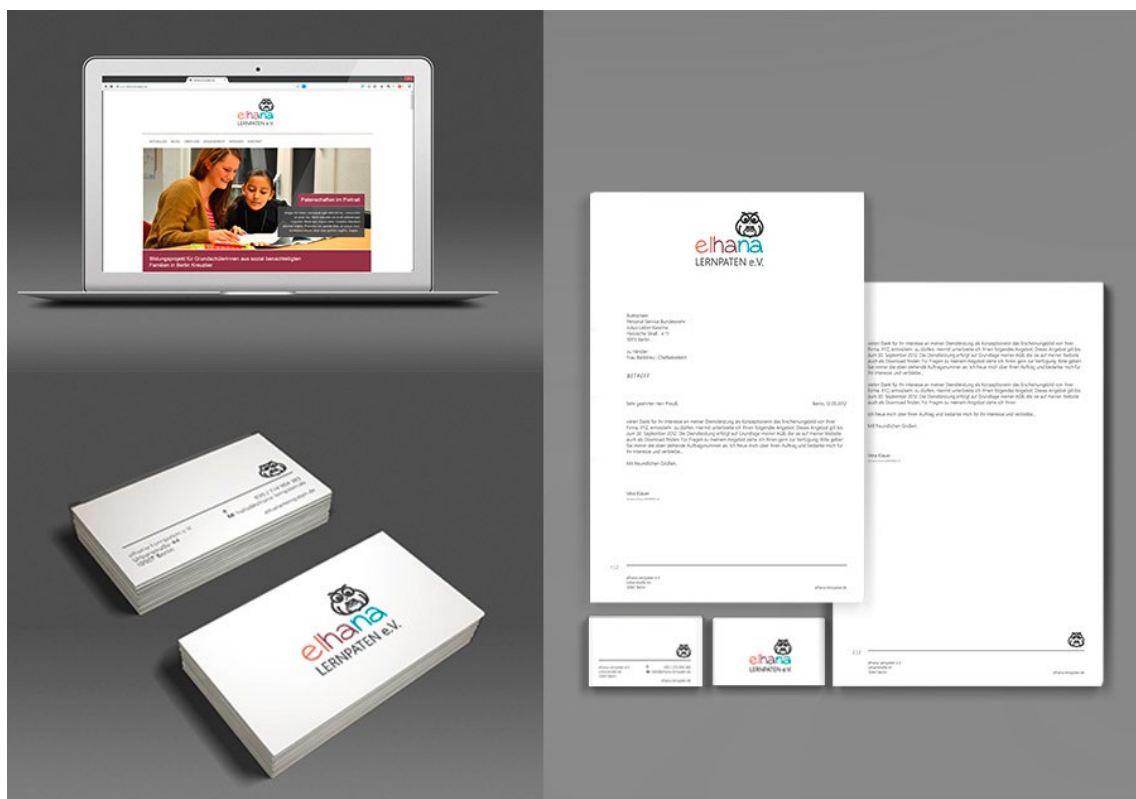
elhana
LERNPATEN e.V.

Patenschaften im Porträt

Bildungsprojekt für Grundschüler/innen aus sozial benachteiligten Familien in Berlin Kreuzberg

elhana
LERNPATEN e.V.

BETREFF

Sehr geehrter Herr Preuß,

Mit freundlichen Grüßen

Vera Klauer

elhana
LERNPATEN e.V.

elhana
LERNPATEN e.V.